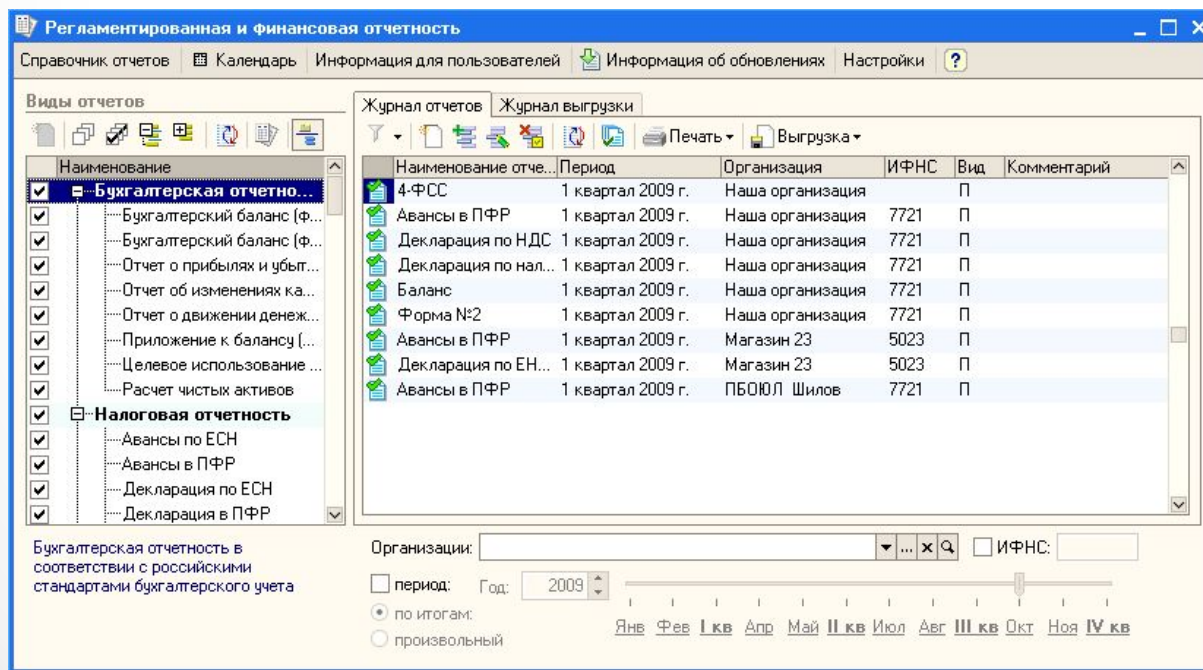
Регламентированная и финансовая отчетность

Справочник отчетов | Календарь | Информация для пользователей | Информация об обновлениях | Настройки | ?

Виды отчетов

| | Наименование |
|---|---|
| ☑ | Бухгалтерская отчетно... |
| ☑ | Бухгалтерский баланс (ф... |
| ☑ | Бухгалтерский баланс (ф... |
| ☑ | Отчет о прибылях и убыт... |
| ☑ | Отчет об изменениях ка... |
| ☑ | Отчет о движении денеж... |
| ☑ | Приложение к балансу (... |
| ☑ | Целевое использование ... |
| ☑ | Расчет чистых активов |
| ☑ | Налоговая отчетность |
| ☑ | Авансы по ЕСН |
| ☑ | Авансы в ПФР |
| ☑ | Декларация по ЕСН |
| ☑ | Декларация в ПФР |

Бухгалтерская отчетность в соответствии с российскими стандартами бухгалтерского учета

Журнал отчетов | Журнал выгрузки

Печать ▾ | Выгрузка ▾

| Наименование отче... | Период | Организация | ИФНС | Вид | Комментарий |
|---|---|---|---|---|---|
| 4-ФСС | 1 квартал 2009 г. | Наша организация | | П | |
| Авансы в ПФР | 1 квартал 2009 г. | Наша организация | 7721 | П | |
| Декларация по НДС | 1 квартал 2009 г. | Наша организация | 7721 | П | |
| Декларация по нал... | 1 квартал 2009 г. | Наша организация | 7721 | П | |
| Баланс | 1 квартал 2009 г. | Наша организация | 7721 | П | |
| Форма №2 | 1 квартал 2009 г. | Наша организация | 7721 | П | |
| Авансы в ПФР | 1 квартал 2009 г. | Магазин 23 | 5023 | П | |
| Декларация по ЕН... | 1 квартал 2009 г. | Магазин 23 | 5023 | П | |
| Авансы в ПФР | 1 квартал 2009 г. | ПБОЮЛ Шилов | 7721 | П | |

Организации: | ИФНС:

период: Год: 2009

по итогам:
произвольный

Янв Фев I кв Апр Май II кв Июл Авг III кв Окт Ноя IV кв